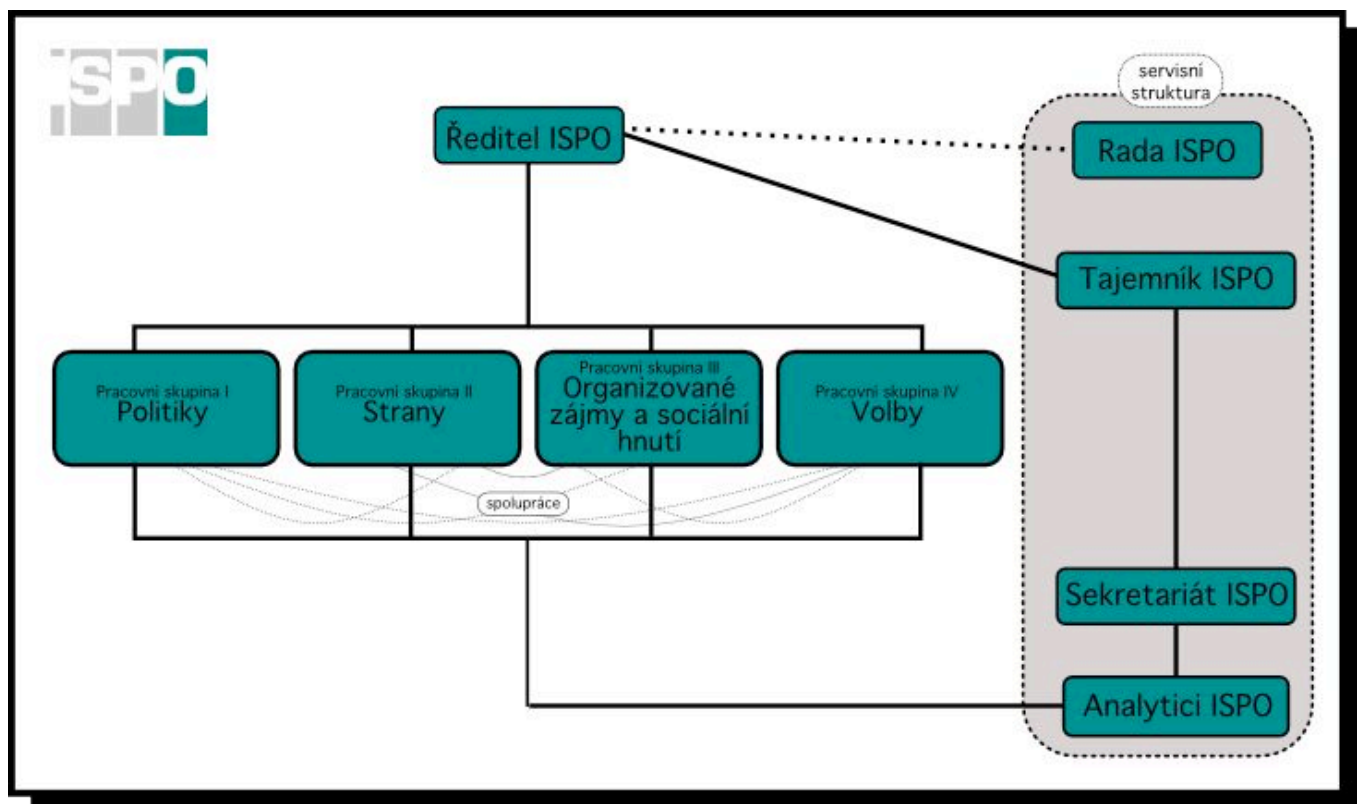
ISPO

Ředitel ISPO

servisní struktura

Rada ISPO

Tajemník ISPO

Pracovní skupina I
Politiky

Pracovní skupina II
Strany

Pracovní skupina III
Organizované zájmy a sociální hnutí

Pracovní skupina IV
Volby

spolupráce

Sekretariát ISPO

Analytici ISPO